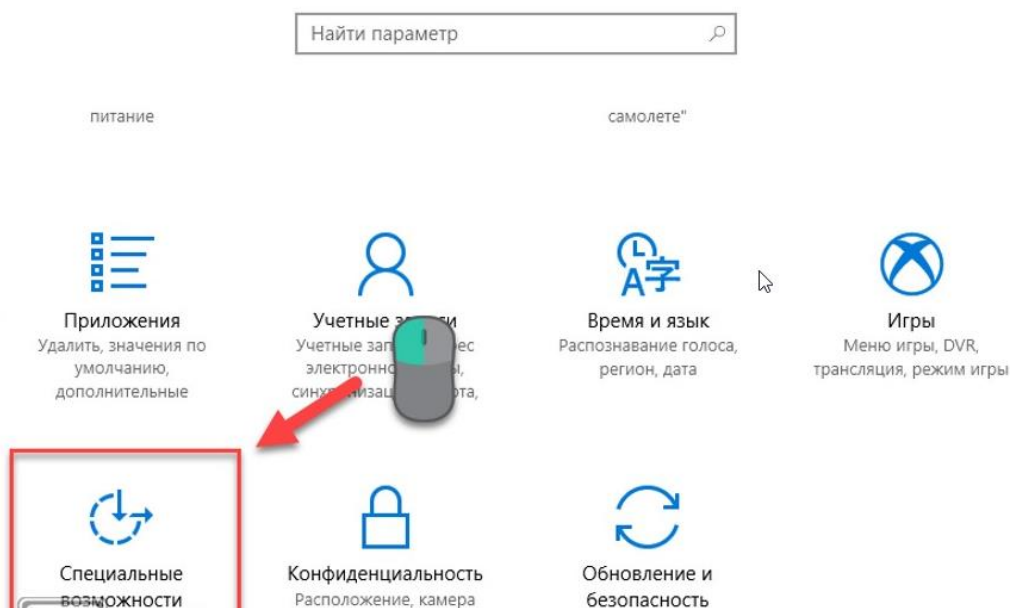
Найти параметр

питание

самолете"

Приложения
Удалить, значения по умолчанию, дополнительные

Учетные з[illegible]
Учетные за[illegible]с электронно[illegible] синхрониза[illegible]та,

Время и язык
Распознавание голоса, регион, дата

Игры
Меню игры, DVR, трансляция, режим игры

Специальные возможности

Конфиденциальность
Расположение, камера

Обновление и безопасность